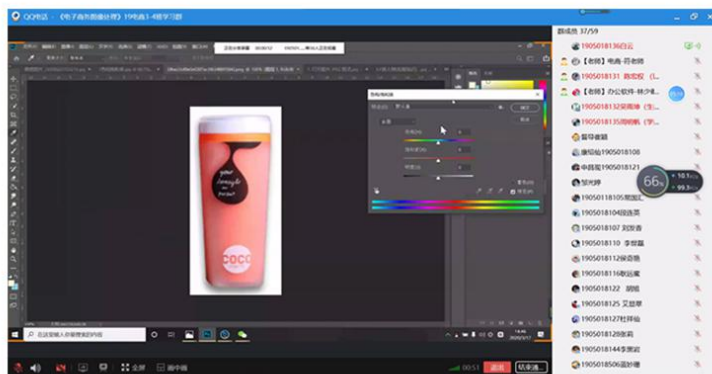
QQ电话 -《电子商务图像处理》19电商1-4班学习群

群成员 37/59

1905018136白云
【老师】电商-苏老师
【老师】1905018131 陈宏权（L
【老师】办公软件-林小峰
1905018132吴雨琳（学
1905018135郑娟帆（学
督导谢颖
康钧灿1905018108
申路阳1905018121
邹兴祥
1905018105黄国红
1905018104胡浩昊
1905018110 刘俊香
1905018111 李煜晨
1905018112侯语嫣
1905018116郑冠鹏
1905018122 胡旭
1905018125 王慧敏
1905018127杜祥俊
1905018128张莉
1905018144李惠岩
1905018506温妙珊

66%
10.1K/s
99.3K/s

coco

色相/饱和度

确定

在这里输入你要搜索的内容

全屏

画中画

结束通话

退出

2020/3/17